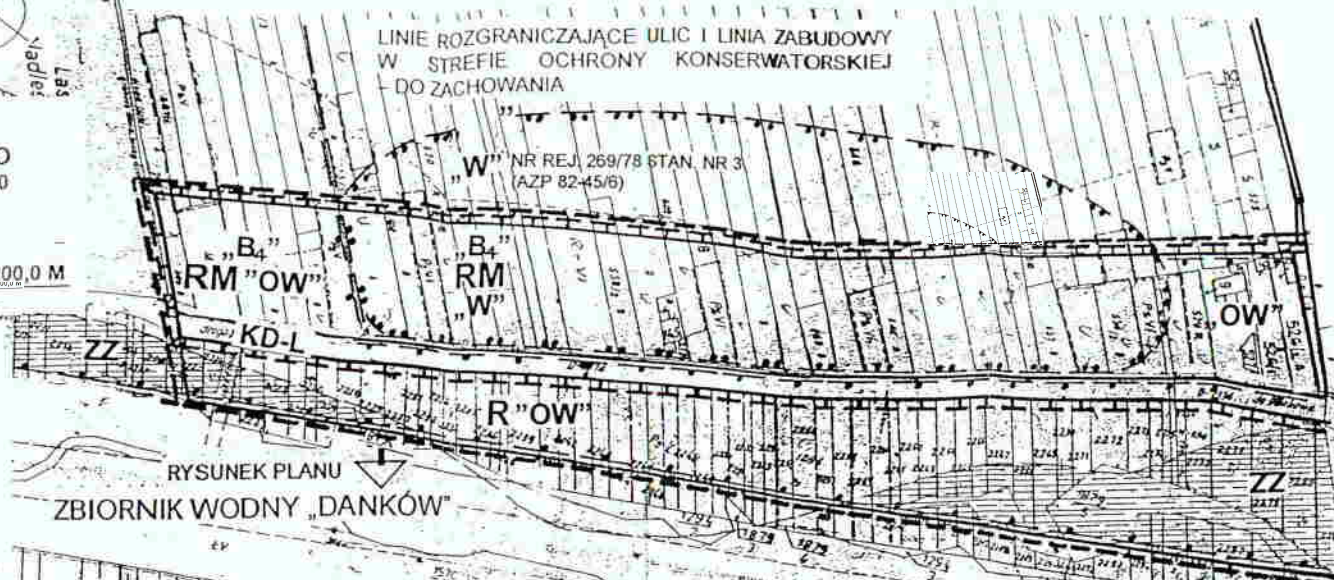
LINIE ROZGRANICZAJĄCE ULIC I LINIA ZABUDOWY W STREFIE OCHRONY KONSERWATORSKIEJ - DO ZACHOWANIA

„W” NR REJ. 269/78 STAN. NR 3 (AZP 82-45/6)

Las

00,0 M

„B₄”
RM ”OW”

„B₄”
RM
„W”

OW”

ZZ

KD-L

R ”OW”

ZZ

RYSUNEK PLANU

ZBIORNIK WODNY „DANKÓW”